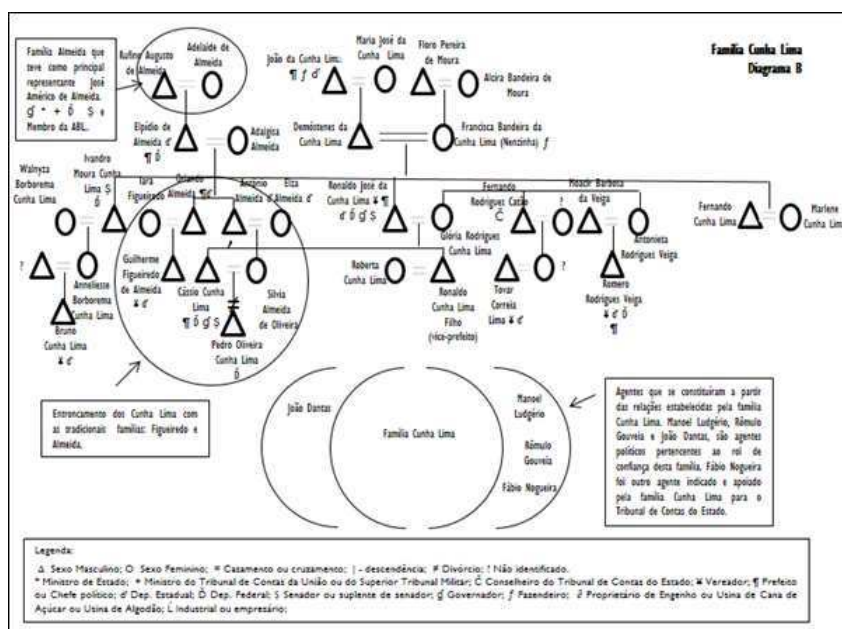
Família Almeida que teve como principal representante José Américo de Almeida. ₲ * + Ď $ e Membro da ABL.

Rufino Augusto de Almeida

Adelaide de Almeida

João da Cunha Lima ¶ ƒ ď

Maria José da Cunha Lima

Floro Pereira de Moura

Alcira Bandeira de Moura

Família Cunha Lima
Diagrama B

Epídio de Almeida ď ¶ Ď

Adalgica Almeida

Demóstenes da Cunha Lima

Francisca Bandeira da Cunha Lima (Nenzinha) ƒ

Walnyza Borborema Cunha Lima

Ivandro Moura Cunha Lima $ ₲

Iara Figueiredo

Orlando Almeida ¶ď

Antonio Almeida ¶ď

Elza Almeida ď

Ronaldo José da Cunha Lima ¥ ¶ ď Ď ₲ $

Fernando Rodrigues Catão Ĉ

?

Hosach Barbosa da Veiga

Fernando Cunha Lima

Marlene Cunha Lim

?

Annelieese Borborema Cunha Lima

Guilherme Figueiredo de Almeida ¥ ď

Cássio Cunha Lima ¶ Ď ₲ $

Silvia Almeida de Oliveira

Glória Rodrigues Cunha Lima

Antonieta Rodrigues Veiga

Bruno Cunha Lima ¥ ď

Pedro Oliveira Cunha Lima Ď

Roberta Cunha Lima

Ronaldo Cunha Lima Filho (vice-prefeito)

Tovar Correia Lima ¥ ď

?

Romero Rodrigues Veiga ¥ ď Ď ¶

Entroncamento dos Cunha Lima com as tradicionais famílias: Figueiredo e Almeida.

João Dantas

Família Cunha Lima

Manoel Ludgério

Rômulo Gouveia

Fábio Nogueira

Agentes que se constituíram a partir das relações estabelecidas pela família Cunha Lima. Manoel Ludgério, Rômulo Gouveia e João Dantas, são agentes políticos pertencentes ao rol de confiança desta família. Fábio Nogueira foi outro agente indicado e apoiado pela família Cunha Lima para o Tribunal de Contas do Estado.

Legenda:
Δ Sexo Masculino; O Sexo Feminino; = Casamento ou cruzamento; | - descendência; ≠ Divórcio; ? Não identificado.
* Ministro de Estado; + Ministro do Tribunal de Contas da União ou do Superior Tribunal Militar; Ĉ Conselheiro do Tribunal de Contas do Estado; ¥ Vereador; ¶ Prefeito ou Chefe político; ď Dep. Estadual; Ď Dep. Federal; $ Senador ou suplente de senador; ₲ Governador; ƒ Fazendeiro; ∂ Proprietário de Engenho ou Usina de Cana de Açúcar ou Usina de Algodão; Ĺ Industrial ou empresário;